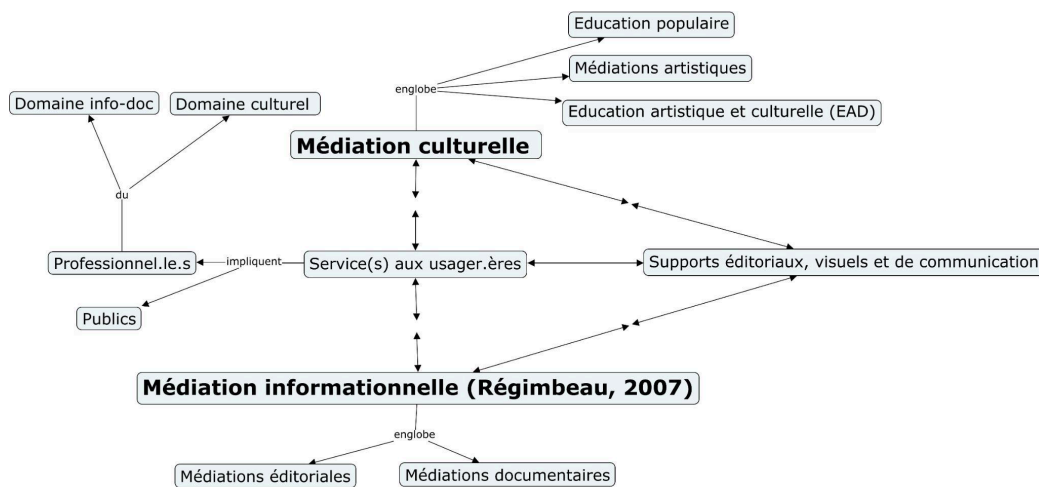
Education populaire

englobe

Médiations artistiques

Education artistique et culturelle (EAD)

Domaine info-doc

Domaine culturel

Médiation culturelle

du

Professionnel.le.s

impliquent

Service(s) aux usager.ères

Supports éditoriaux, visuels et de communication

Publics

Médiation informationnelle (Régimbeau, 2007)

englobe

Médiations éditoriales

Médiations documentaires